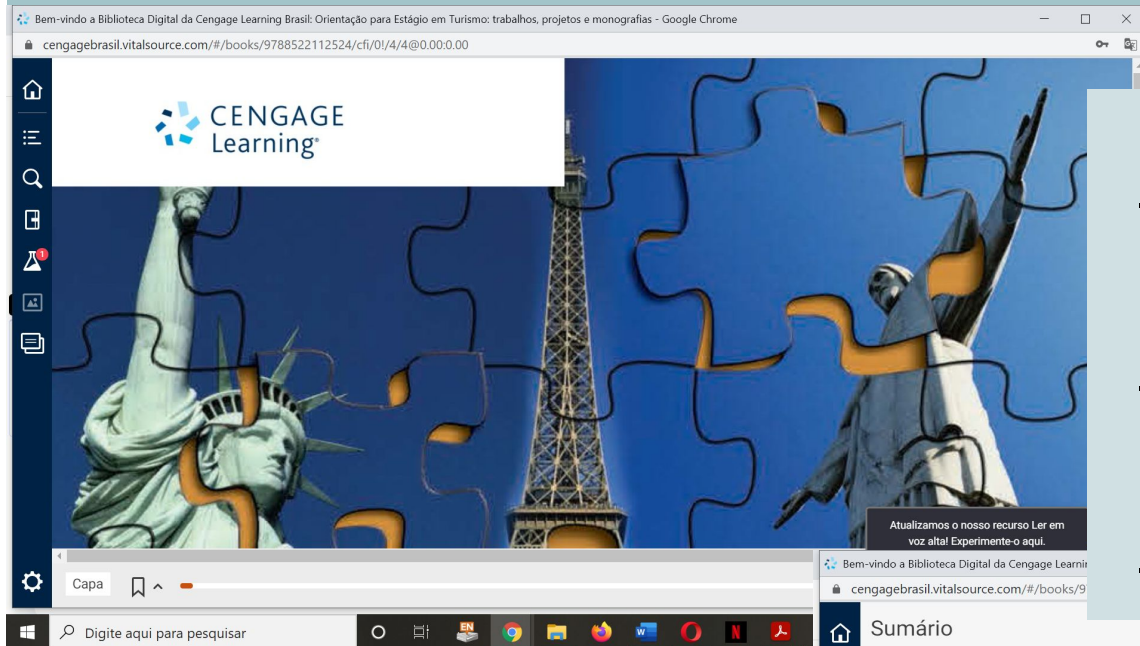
Bem-vindo a Biblioteca Digital da Cengage Learning Brasil: Orientação para Estágio em Turismo: trabalhos, projetos e monografias - Google Chrome

cengagebrasil.vitalsource.com/#/books/9788522112524/cfi/0!/4/4@0.00:0.00

CENGAGE Learning®

1

Atualizamos o nosso recurso Ler em voz alta! Experimente-o aqui.

Capa

Bem-vindo a Biblioteca Digital da Cengage Learnin

cengagebrasil.vitalsource.com/#/books/9

Sumário

Digite aqui para pesquisar

EN